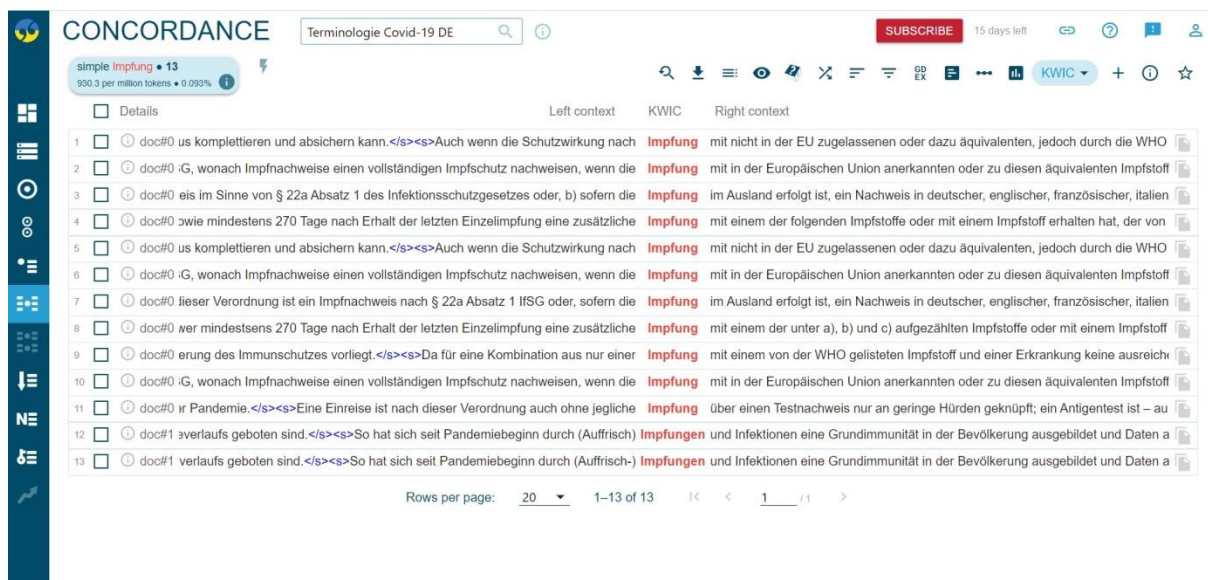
CONCORDANCE Terminologie Covid-19 DE

SUBSCRIBE 15 days left

simple Impfung • 13
930.3 per million tokens • 0.093%

KWIC

| | Details | Left context | KWIC | Right context |
|---|---|---|---|---|
| 1 | doc#0 | us komplettieren und absichern kann.</s><s>Auch wenn die Schutzwirkung nach | Impfung | mit nicht in der EU zugelassenen oder dazu äquivalenten, jedoch durch die WHO |
| 2 | doc#0 | ;G, wonach Impfnachweise einen vollständigen Impfschutz nachweisen, wenn die | Impfung | mit in der Europäischen Union anerkannten oder zu diesen äquivalenten Impfstoff |
| 3 | doc#0 | eis im Sinne von § 22a Absatz 1 des Infektionsschutzgesetzes oder, b) sofern die | Impfung | im Ausland erfolgt ist, ein Nachweis in deutscher, englischer, französischer, italien |
| 4 | doc#0 | owie mindestens 270 Tage nach Erhalt der letzten Einzelimpfung eine zusätzliche | Impfung | mit einem der folgenden Impfstoffe oder mit einem Impfstoff erhalten hat, der von |
| 5 | doc#0 | us komplettieren und absichern kann.</s><s>Auch wenn die Schutzwirkung nach | Impfung | mit nicht in der EU zugelassenen oder dazu äquivalenten, jedoch durch die WHO |
| 6 | doc#0 | ;G, wonach Impfnachweise einen vollständigen Impfschutz nachweisen, wenn die | Impfung | mit in der Europäischen Union anerkannten oder zu diesen äquivalenten Impfstoff |
| 7 | doc#0 | lieser Verordnung ist ein Impfnachweis nach § 22a Absatz 1 IfSG oder, sofern die | Impfung | im Ausland erfolgt ist, ein Nachweis in deutscher, englischer, französischer, italien |
| 8 | doc#0 | wer mindestens 270 Tage nach Erhalt der letzten Einzelimpfung eine zusätzliche | Impfung | mit einem der unter a), b) und c) aufgezählten Impfstoffe oder mit einem Impfstoff |
| 9 | doc#0 | erung des Immunschutzes vorliegt.</s><s>Da für eine Kombination aus nur einer | Impfung | mit einem von der WHO gelisteten Impfstoff und einer Erkrankung keine ausreich |
| 10 | doc#0 | ;G, wonach Impfnachweise einen vollständigen Impfschutz nachweisen, wenn die | Impfung | mit in der Europäischen Union anerkannten oder zu diesen äquivalenten Impfstoff |
| 11 | doc#0 | r Pandemie.</s><s>Eine Einreise ist nach dieser Verordnung auch ohne jegliche | Impfung | über einen Testnachweis nur an geringe Hürden geknüpft; ein Antigentest ist – au |
| 12 | doc#1 | everlaufs geboten sind.</s><s>So hat sich seit Pandemiebeginn durch (Auffrisch) | Impfungen | und Infektionen eine Grundimmunität in der Bevölkerung ausgebildet und Daten a |
| 13 | doc#1 | verlaufs geboten sind.</s><s>So hat sich seit Pandemiebeginn durch (Auffrisch-) | Impfungen | und Infektionen eine Grundimmunität in der Bevölkerung ausgebildet und Daten a |

Rows per page: 20 1–13 of 13 1 /1